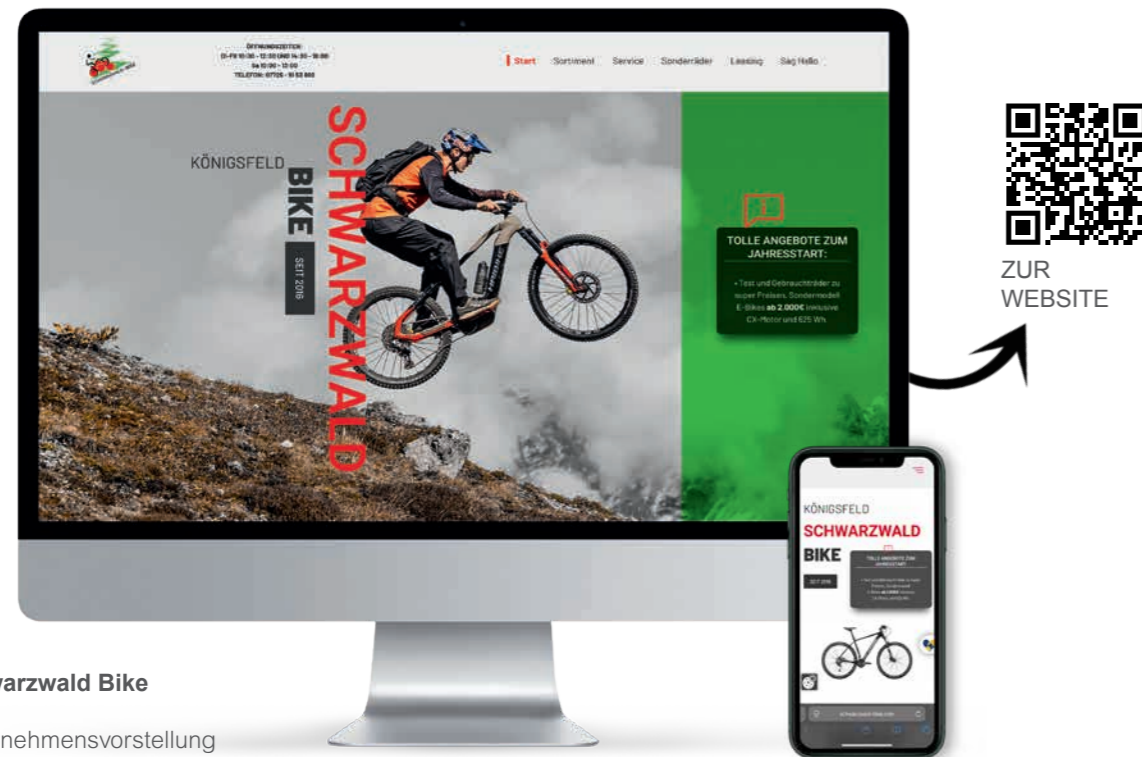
ÖFFNUNGSZEITEN:
DI-FR 10:00 - 12:30 UND 14:30 - 18:00
Sa 10:00 - 13:00
TELEFON: 07725 - 91 53 660

Start Sortiment Service Sonderräder Leasing Sag Hallo

KÖNIGSFELD
SCHWARZWALD
BIKE
SEIT 2016

TOLLE ANGEBOTE ZUM JAHRESSTART:

• Test und Gebrauchträder zu super Preisen, Sondermodell E-Bikes **ab 2.000€** inklusive CX-Motor und 625 Wh.

ZUR WEBSITE

KÖNIGSFELD
SCHWARZWALD
BIKE
SEIT 2016

TOLLE ANGEBOTE ZUM JAHRESSTART

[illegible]

warzwald Bike

nehmensvorstellung